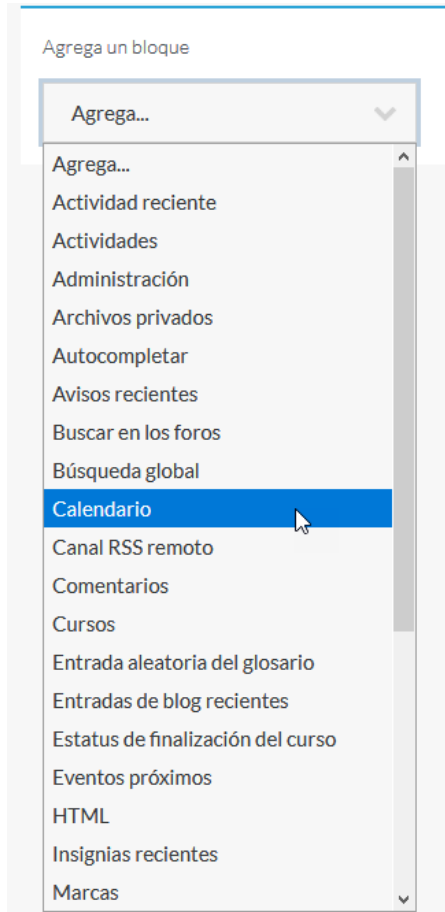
Agrega un bloque

Agrega...

Agrega...
Actividad reciente
Actividades
Administración
Archivos privados
Autocompletar
Avisos recientes
Buscar en los foros
Búsqueda global
Calendario
Canal RSS remoto
Comentarios
Cursos
Entrada aleatoria del glosario
Entradas de blog recientes
Estatus de finalización del curso
Eventos próximos
HTML
Insignias recientes
Marcas